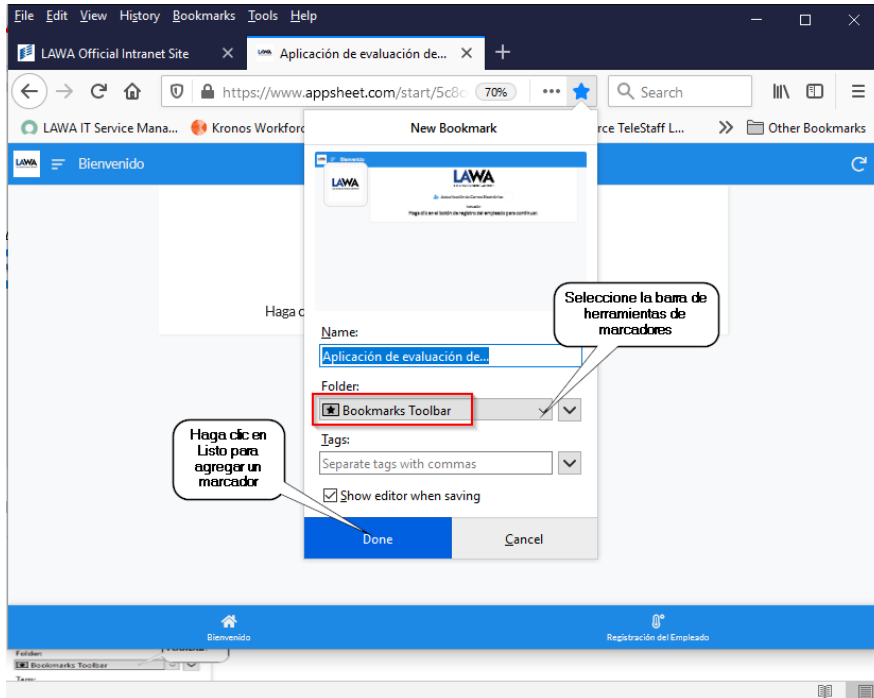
File Edit View History Bookmarks Tools Help

LAWA Official Intranet Site ×

Aplicación de evaluación de... ×

+

https://www.appsheet.com/start/5c8c

70%

Search

LAWA IT Service Mana...

Kronos Workforc

rce TeleStaff L...

Other Bookmarks

LAWA

Bienvenido

Haga c

New Bookmark

LAWA

Haga clic en el botón de registro del empleado para continuar.

Name:

Aplicación de evaluación de...

Folder:

Bookmarks Toolbar

Tags:

Separate tags with commas

Show editor when saving

Done

Cancel

Seleccione la barra de herramientas de marcadores

Haga clic en Listo para agregar un marcador

Bienvenido

Registración del Empleado

Folder:

Bookmarks Toolbar